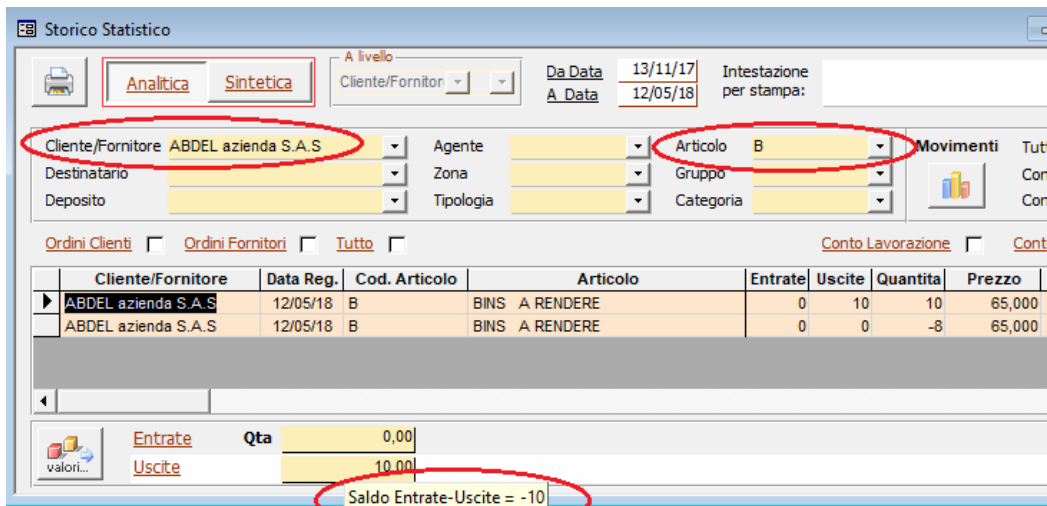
Storico Statistico

Analitica Sintetica

A livello
Cliente/Fornitor

Da Data 13/11/17
A Data 12/05/18

Intestazione per stampa:

Cliente/Fornitore ABDEL azienda S.A.S
Destinatario
Deposito

Agente
Zona
Tipologia

Articolo B
Gruppo
Categoria

Movimenti

Tutt
Con
Con

Ordini Clienti Ordini Fornitori Tutto

Conto Lavorazione Cont

| Cliente/Fornitore | Data Reg. | Cod. Articolo | Articolo | Entrate | Uscite | Quantita | Prezzo |
|---|---|---|---|---|---|---|---|
| ABDEL azienda S.A.S | 12/05/18 | B | BINS A RENDERE | 0 | 10 | 10 | 65,000 |
| ABDEL azienda S.A.S | 12/05/18 | B | BINS A RENDERE | 0 | 0 | -8 | 65,000 |

valori...

Entrate Qta 0,00
Uscite 10,00

Saldo Entrate-Uscite = -10